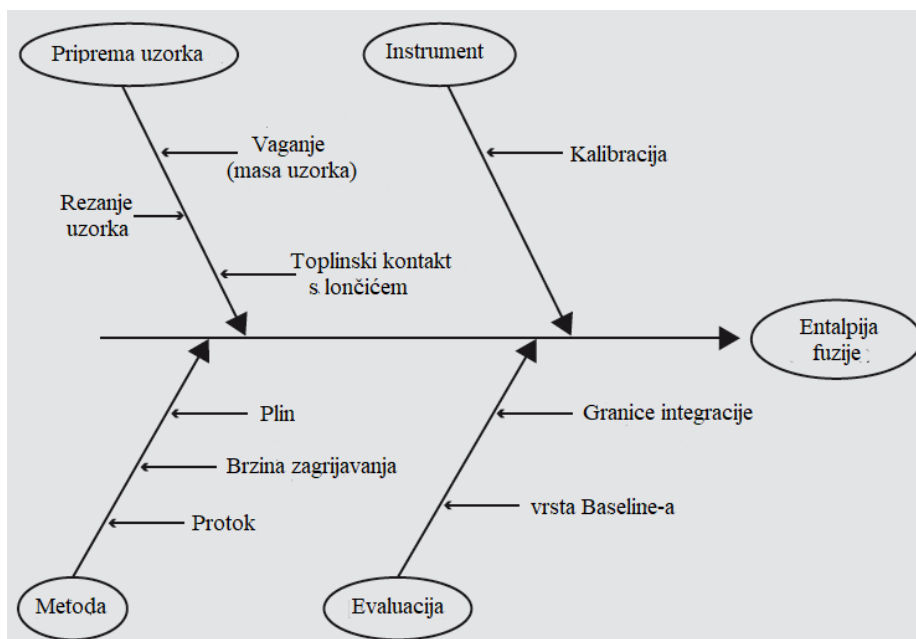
Priprema uzorka

Vaganje (masa uzorka)

Rezanje uzorka

Toplinski kontakt s lončićem

Instrument

Kalibracija

Entalpija fuzije

Plin

Brzina zagrijavanja

Protok

Metoda

Granice integracije

vrsta Baseline-a

Evaluacija